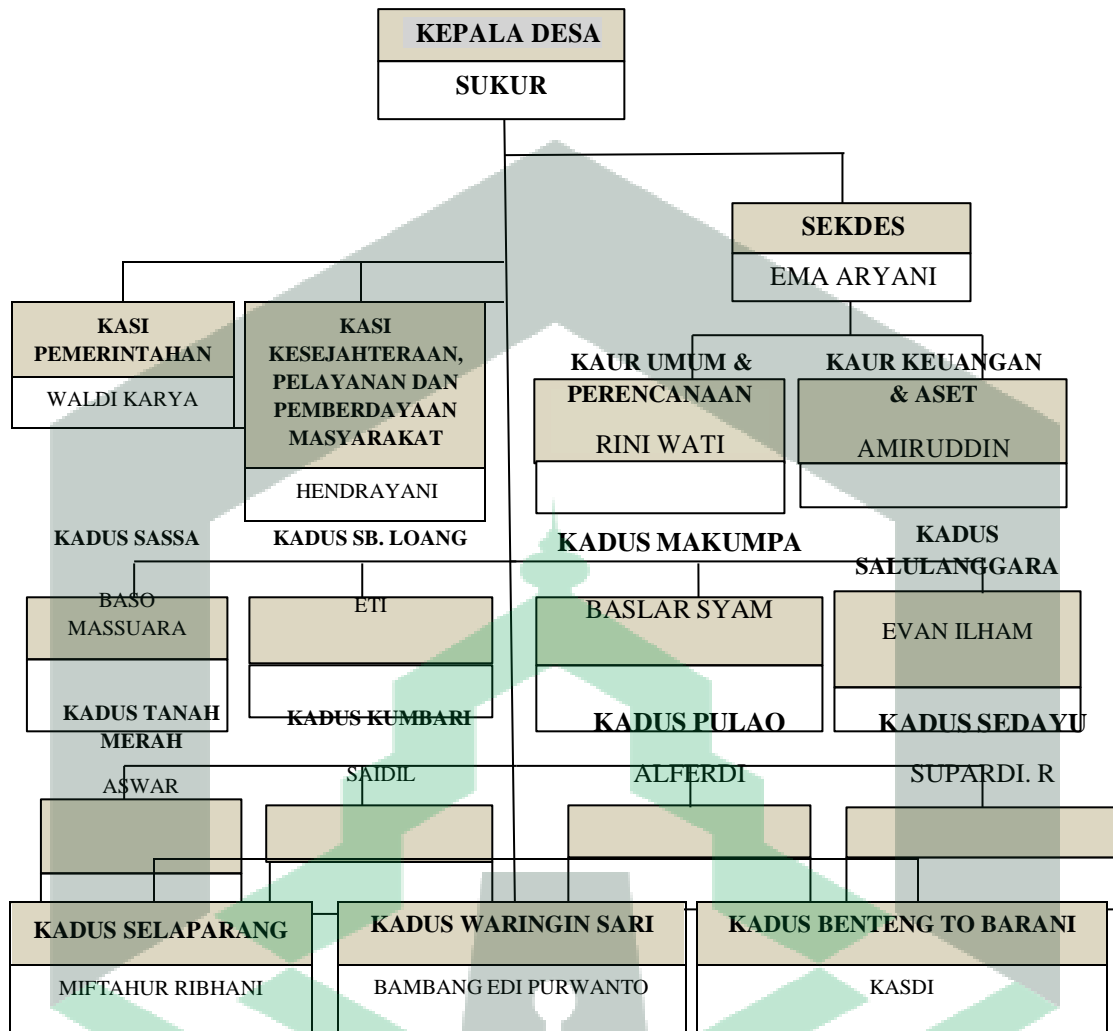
KEPALA DESA

SUKUR

SEKDES

EMA ARYANI

KASI PEMERINTAHAN

WALDI KARYA

KASI KESEJAHTERAAN, PELAYANAN DAN PEMBERDAYAAN MASYARAKAT

HENDRAYANI

KAUR UMUM & PERENCANAAN

RINI WATI

KAUR KEUANGAN & ASET

AMIRUDDIN

KADUS SASSA

BASO MASSUARA

KADUS SB. LOANG

ETI

KADUS MAKUMPA

BASLAR SYAM

KADUS SALULANGGARA

EVAN ILHAM

KADUS TANAH MERAH

ASWAR

KADUS KUMBARI

SAIDIL

KADUS PULAO

ALFERDI

KADUS SEDAYU

SUPARDI. R

KADUS SELAPARANG

MIFTAHUR RIBHANI

KADUS WARINGIN SARI

BAMBANG EDI PURWANTO

KADUS BENTENG TO BARANI

KASDI